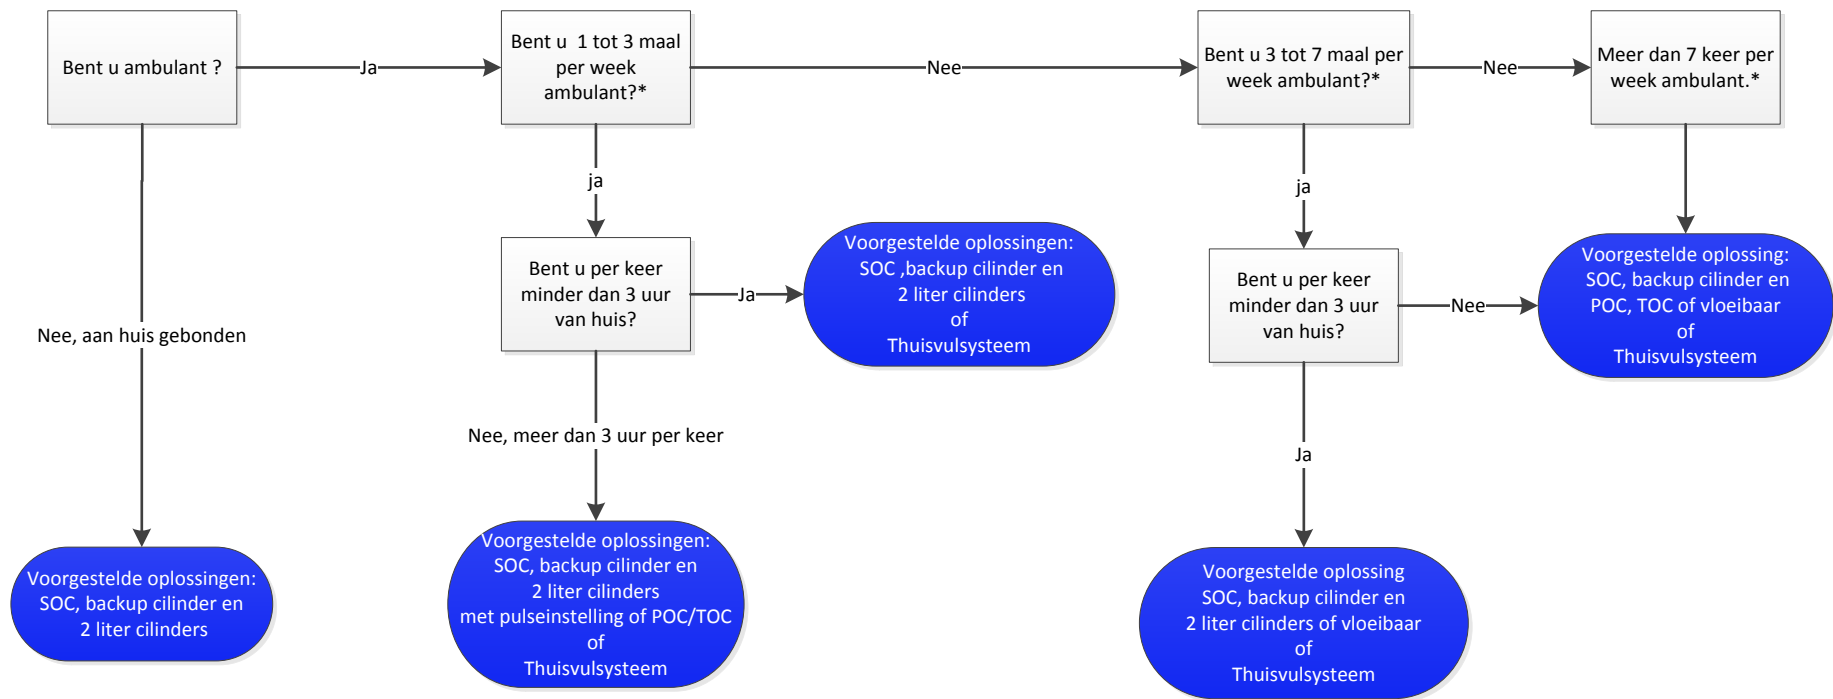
Bent u ambulant ?

Ja

Bent u 1 tot 3 maal per week ambulant?*

Nee

Bent u 3 tot 7 maal per week ambulant?*

Nee

Meer dan 7 keer per week ambulant.*

ja

ja

Bent u per keer minder dan 3 uur van huis?

Ja

Voorgestelde oplossingen: SOC ,backup cilinder en 2 liter cilinders of Thuisvulsysteem

Bent u per keer minder dan 3 uur van huis?

Nee

Voorgestelde oplossing: SOC, backup cilinder en POC, TOC of vloeibaar of Thuisvulsysteem

Nee, aan huis gebonden

Nee, meer dan 3 uur per keer

Ja

Voorgestelde oplossingen: SOC, backup cilinder en 2 liter cilinders

Voorgestelde oplossingen: SOC, backup cilinder en 2 liter cilinders met pulseinstelling of POC/TOC of Thuisvulsysteem

Voorgestelde oplossing SOC, backup cilinder en 2 liter cilinders of vloeibaar of Thuisvulsysteem